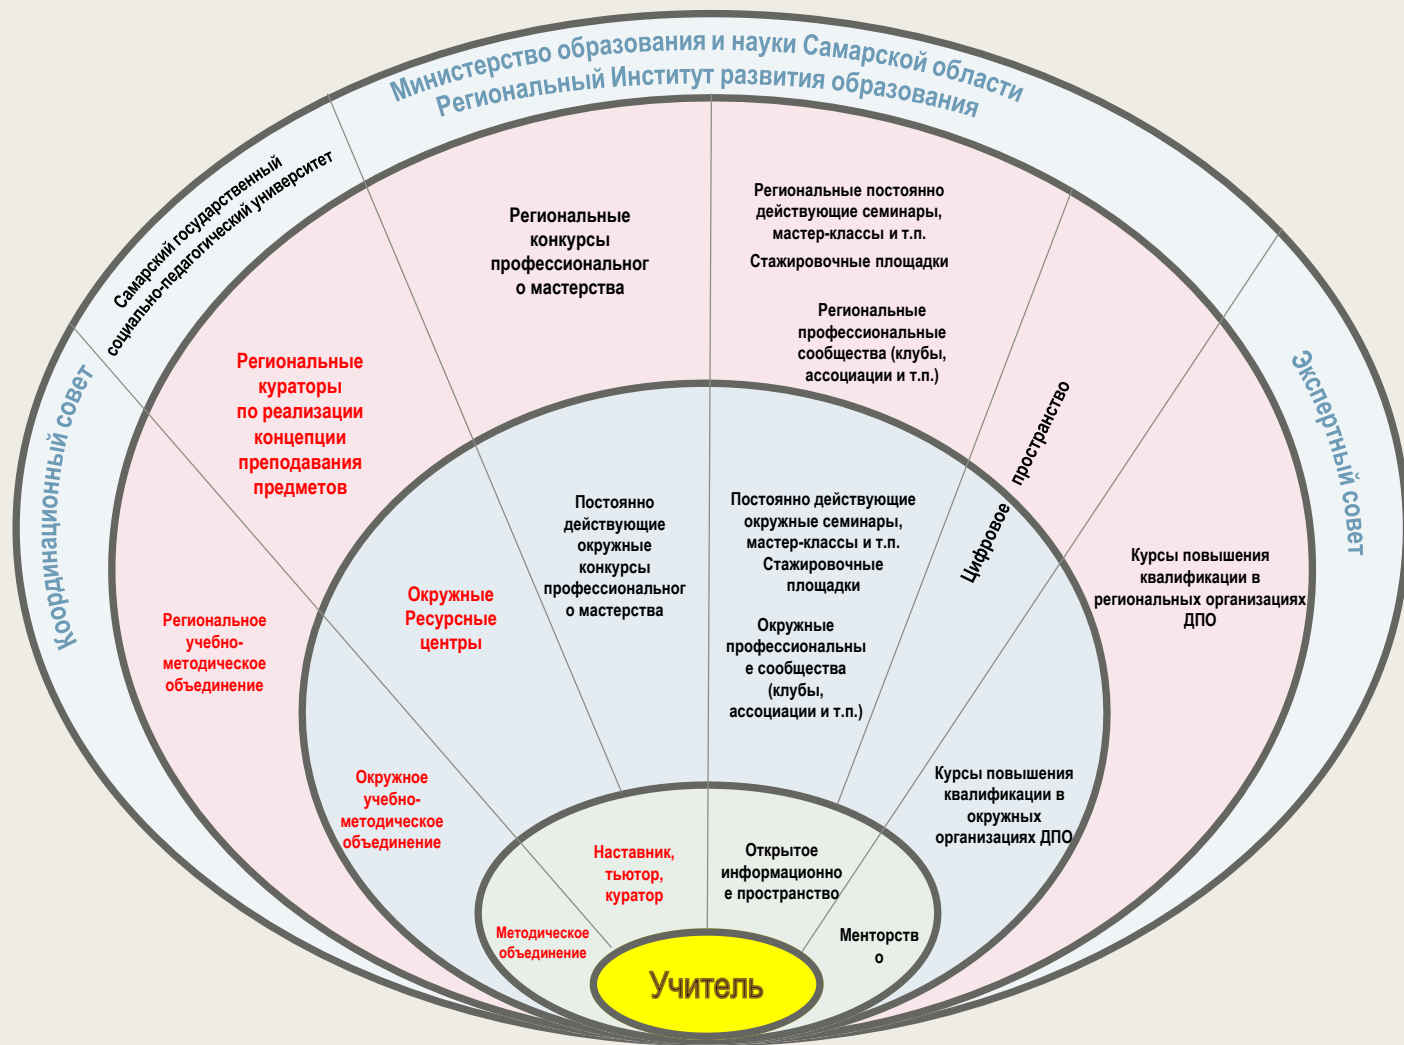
Министерство образования и науки Самарской области
Региональный Институт развития образования

Самарский государственный социально-педагогический университет

Координационный совет

Экспертный совет

Региональные конкурсы профессиональног о мастерства

Региональные постоянно действующие семинары, мастер-классы и т.п.

Стажировочные площадки

Региональные профессиональные сообщества (клубы, ассоциации и т.п.)

Региональные кураторы по реализации концепции преподавания предметов

Цифровое пространство

Курсы повышения квалификации в региональных организациях ДПО

Региональное учебно-методическое объединение

Окружные Ресурсные центры

Постоянно действующие окружные конкурсы профессиональног о мастерства

Постоянно действующие окружные семинары, мастер-классы и т.п. Стажировочные площадки

Окружные профессиональны е сообщества (клубы, ассоциации и т.п.)

Курсы повышения квалификации в окружных организациях ДПО

Окружное учебно-методическое объединение

Наставник, тьютор, куратор

Открытое информационно е пространство

Методическое объединение

Менторств о

Учитель